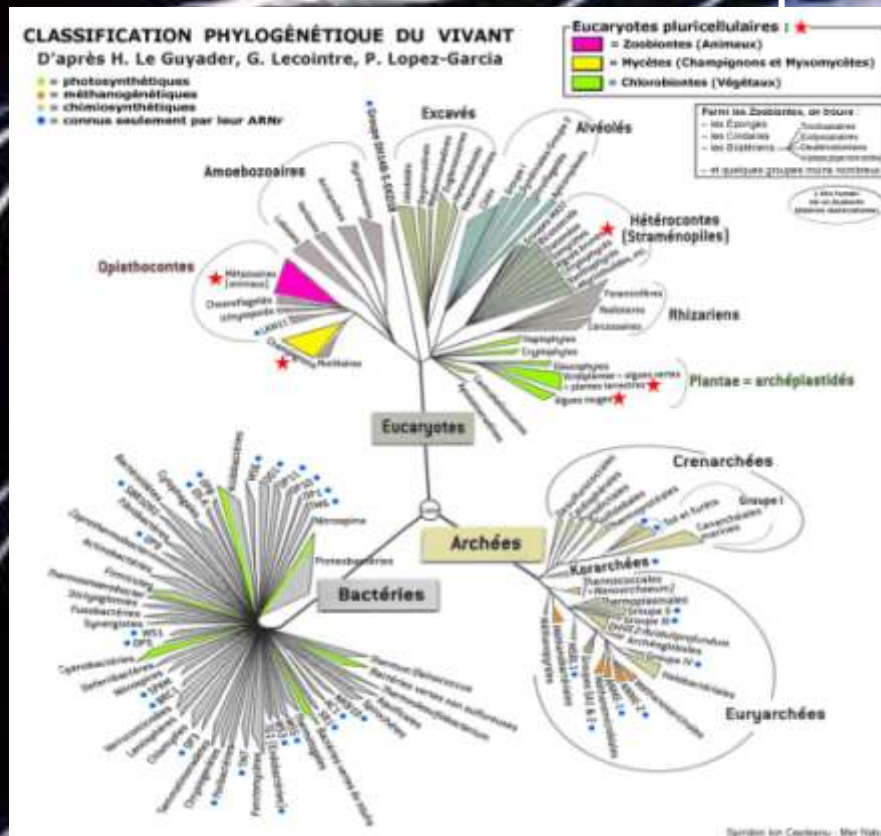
CLASSIFICATION PHYLOGÉNÉTIQUE DU VIVANT
D'après H. Le Guyader, G. Lecointre, P. Lopez-Garcia

= photosynthétiques
= méthanogénétiques
= chimiosynthétiques
= connus seulement par leur ARNr

Eucaryotes pluricellulaires : ★
= Zoobiontes (Animaux)
= Mycètes (Champignons et Myxomycètes)
= Chlorobiontes (Végétaux)

Parmi les Zoobiontes, on trouve :
– les Éponges
– les Cnidaires
– les Bilatériens
– et quelques groupes moins nombreux

Excavés
Alvéolés
Amoebozoaires
Hétérocontes (Straménopiles)
Opisthocontes
Métazoaires (animaux)
Choanoflagellés
Nucléaires
Rhizariens
Foraminifères
Radiolaires
Cercozoaires
Haptophytes
Cryptophytes
Glaucophytes
Chlorophytes = algues vertes
= plantes terrestres
Algues rouges
Plantae = archéplastidés
Eucaryotes
Crenarchées
Groupe I
Sol et forêts
Cenarchéales marines
Archées
Korarchées
Thermococcales
Thermoplasmales
Groupe II
Groupe III
Archéoglobales
Groupe IV
Halobactériales
Euryarchées
Bactéries
Protéobactéries
Nitrospira
Acidobactéries
Fusobactéries
Synergistes
Cyanobactéries
Actinobactéries
Chlamydiae
Spirochètes
Bactéries vertes non sulfureuses
Thermotogales
Firmicutes
Chloroflexi

Sorbonne Ion Carsteanu - Mer Natu